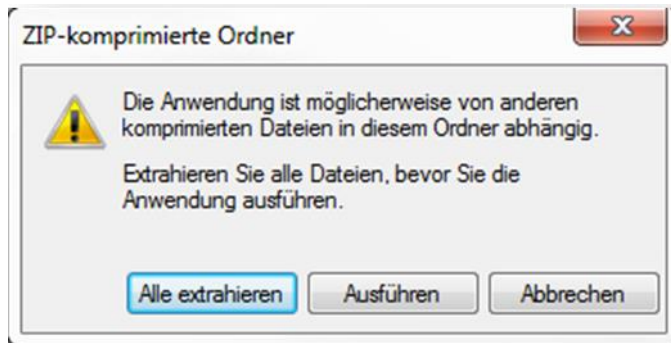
ZIP-komprimierte Ordner

Die Anwendung ist möglicherweise von anderen komprimierten Dateien in diesem Ordner abhängig.

Extrahieren Sie alle Dateien, bevor Sie die Anwendung ausführen.

Alle extrahieren | Ausführen | Abbrechen